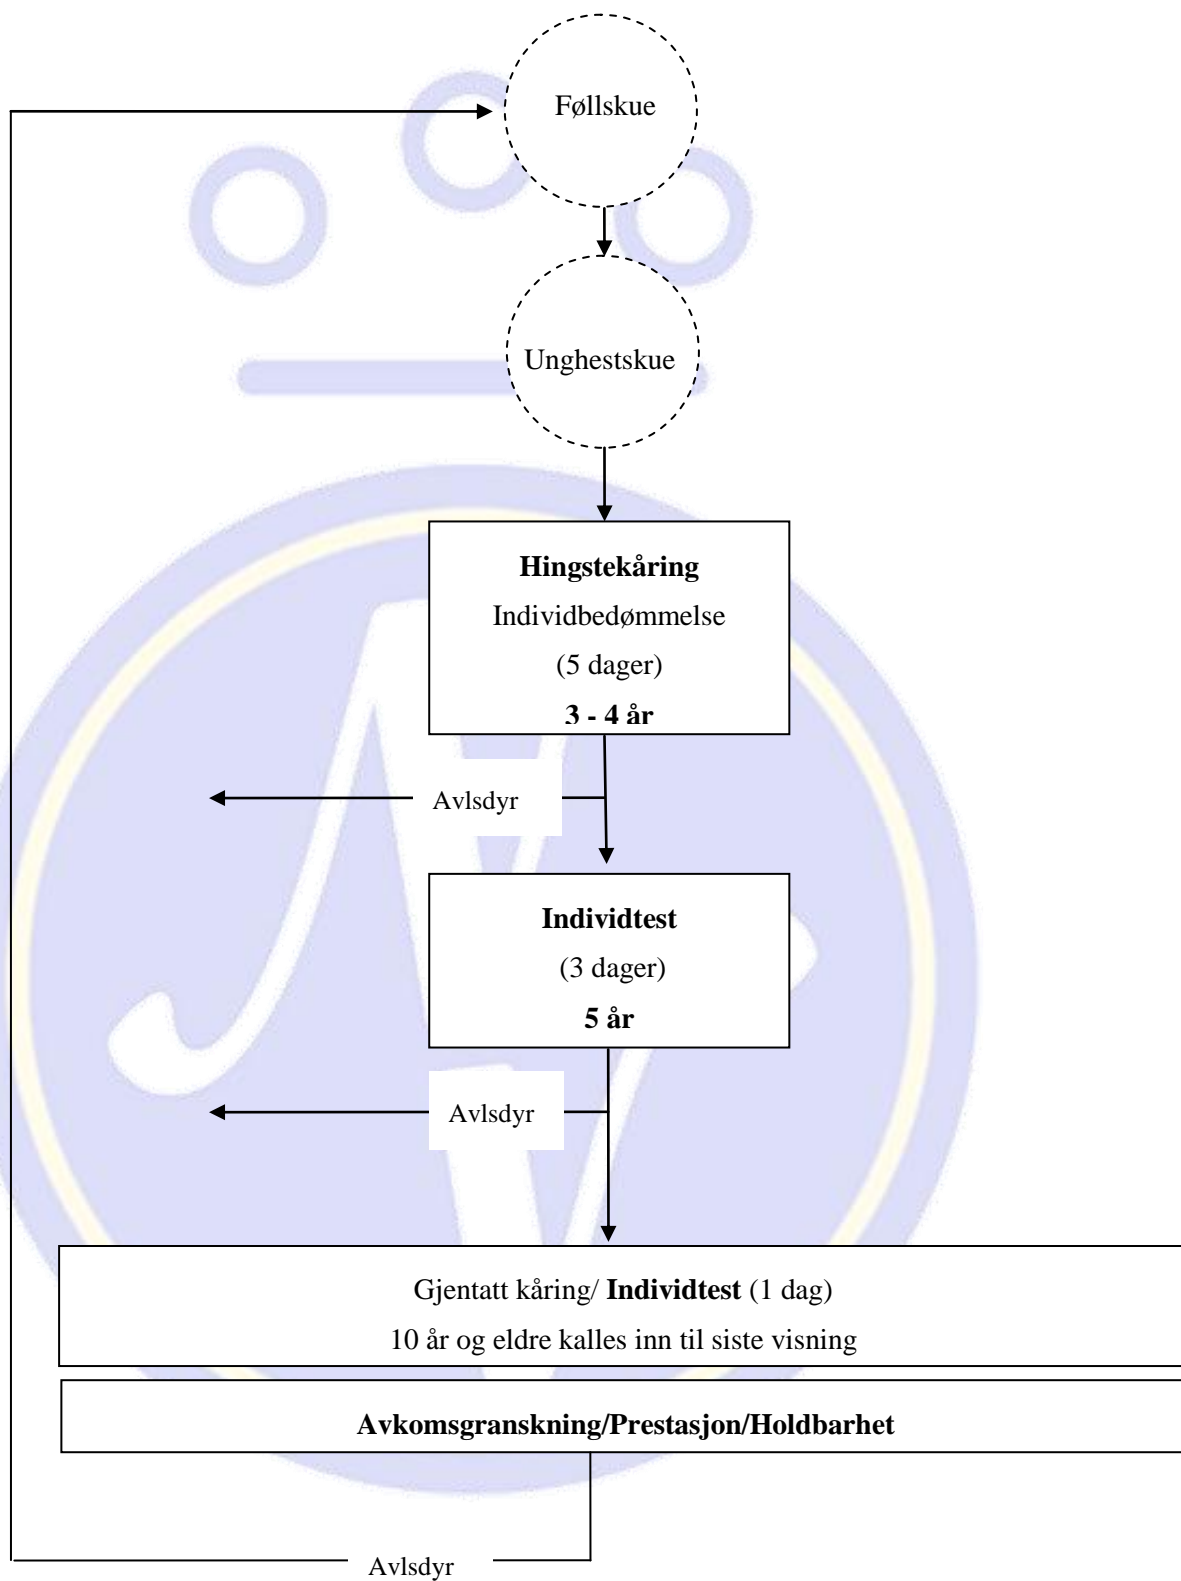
Føllskue

Unghestskue

**Hingstekåring**
Individbedømmelse
(5 dager)
**3 - 4 år**

Avlsdyr

**Individtest**
(3 dager)
**5 år**

Avlsdyr

Gjentatt kåring/ **Individtest** (1 dag)
10 år og eldre kalles inn til siste visning

**Avkomsgranskning/Prestasjon/Holdbarhet**

Avlsdyr